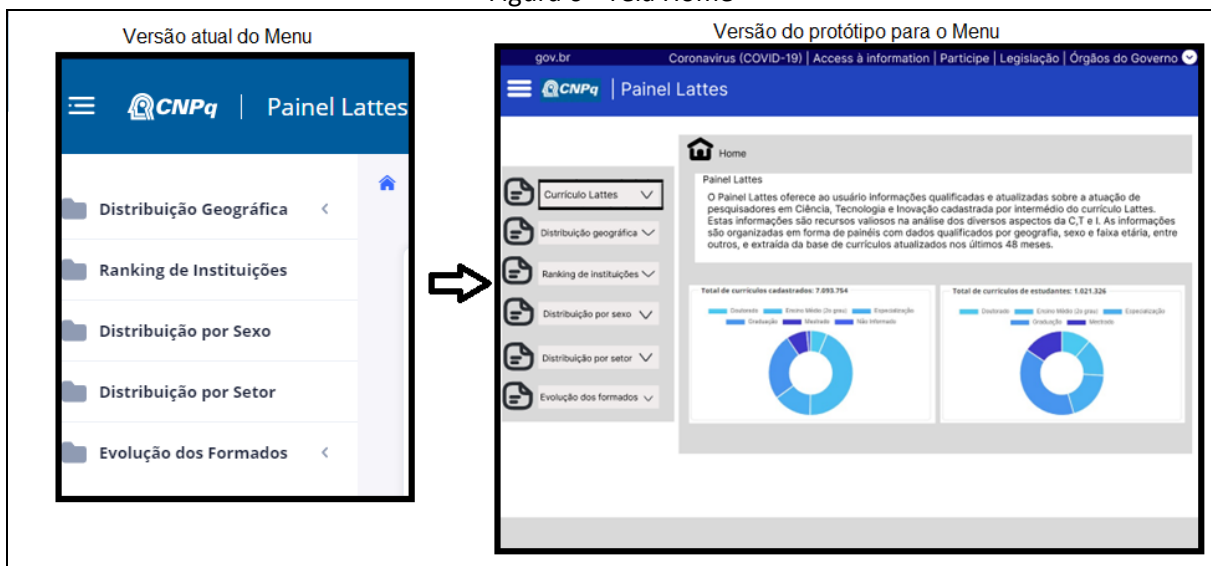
Figura 6 - Tela Home

Versão atual do Menu

CNPq | Painel Lattes

Distribuição Geográfica

Ranking de Instituições

Distribuição por Sexo

Distribuição por Setor

Evolução dos Formados

Versão do protótipo para o Menu

gov.br

Coronavirus (COVID-19) | Access à information | Participe | Legislação | Órgãos do Governo

CNPq | Painel Lattes

Home

Currículo Lattes

Distribuição geográfica

Ranking de instituições

Distribuição por sexo

Distribuição por setor

Evolução dos formados

Painel Lattes

O Painel Lattes oferece ao usuário informações qualificadas e atualizadas sobre a atuação de pesquisadores em Ciência, Tecnologia e Inovação cadastrada por intermédio do currículo Lattes. Estas informações são recursos valiosos na análise dos diversos aspectos da C,T e I. As informações são organizadas em forma de painéis com dados qualificados por geografia, sexo e faixa etária, entre outros, e extraída da base de currículos atualizados nos últimos 48 meses.

Total de currículos cadastrados: 7.093.754

Doutorado Ensino Médio (2o grau) Especialização Graduação Mestrado Não Informado

Total de currículos de estudantes: 1.021.326

Doutorado Ensino Médio (2o grau) Especialização Graduação Mestrado